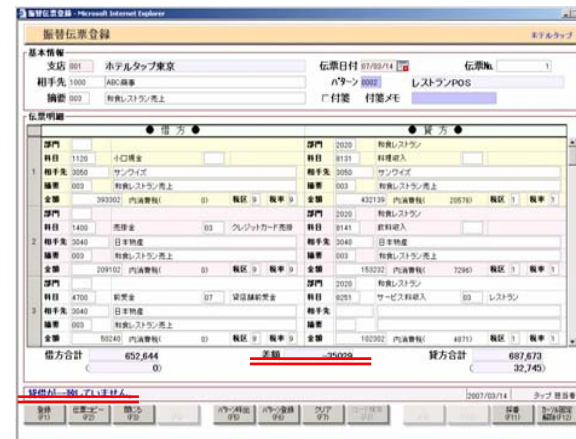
振替伝票登録 - Microsoft Internet Explorer

振替伝票登録

ホテルタップ

基本情報

支店 001 ホテルタップ東京

伝票日付 07/03/14

伝票No. 1

相手先 1000 ABC商事

パターン 0002 レストランPOS

摘要 003 和食レストラン売上

付箋 付箋メモ

伝票明細

● 借方 ●

● 貸方 ●

| | 借方 | | 貸方 | |
|---|---|---|---|---|
| 1 | 部門 | | 部門 2020 | 和食レストラン |
| | 科目 1120 | 小口現金 | 科目 8131 | 料理収入 |
| | 相手先 3050 | サンワイズ | 相手先 3050 | サンワイズ |
| | 摘要 003 | 和食レストラン売上 | 摘要 003 | 和食レストラン売上 |
| | 金額 393302 | 内消費税( 0) 税区 9 税率 9 | 金額 432139 | 内消費税( 20578) 税区 1 税率 1 |
| 2 | 部門 | | 部門 2020 | 和食レストラン |
| | 科目 1400 | 売掛金 03 クレジットカード売掛 | 科目 8141 | 飲料収入 |
| | 相手先 3040 | 日本物産 | 相手先 3040 | 日本物産 |
| | 摘要 003 | 和食レストラン売上 | 摘要 003 | 和食レストラン売上 |
| | 金額 209102 | 内消費税( 0) 税区 9 税率 9 | 金額 153232 | 内消費税( 7296) 税区 1 税率 1 |
| 3 | 部門 | | 部門 2020 | 和食レストラン |
| | 科目 4700 | 前受金 07 宴会請前受金 | 科目 8251 | サービス料収入 03 レストラン |
| | 相手先 3040 | 日本物産 | 相手先 | |
| | 摘要 003 | 和食レストラン売上 | 摘要 003 | 和食レストラン売上 |
| | 金額 50240 | 内消費税( 0) 税区 9 税率 9 | 金額 102302 | 内消費税( 4871) 税区 1 税率 1 |

借方合計 652,644 ( 0)

差額 -35029

貸方合計 687,673 ( 32,745)

貸借が一致していません。

2007/03/14 タップ 担当者

登録 (F1) 伝票コピー (F2) 閉じる (F3) (F4) パターン呼出 (F5) パターン登録 (F6) クリア (F7) ローカル保存 (F8) (F9) (F10) 摘要 (F11) ローカル保存解除 (F12)